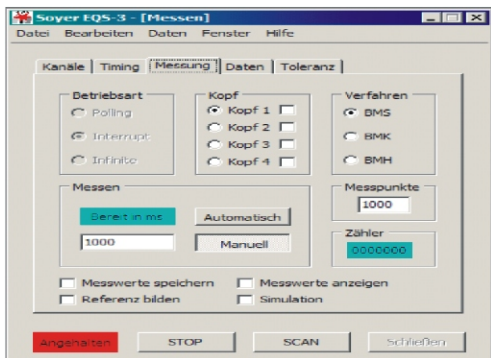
Soyer EQS-3 - [Messen]
Datei Bearbeiten Daten Fenster Hilfe

Kanäle | Timing | Messung | Daten | Toleranz

Betriebsart
Polling
Interrupt
Infinite

Kopf
Kopf 1
Kopf 2
Kopf 3
Kopf 4

Verfahren
BMS
BMK
BMH

Messen
Bereit in ms
Automatisch
1000
Manuell

Messpunkte
1000

Zähler
0000000

Messwerte speichern
Messwerte anzeigen
Referenz bilden
Simulation

Angehalten
STOP
SCAN
Schließen